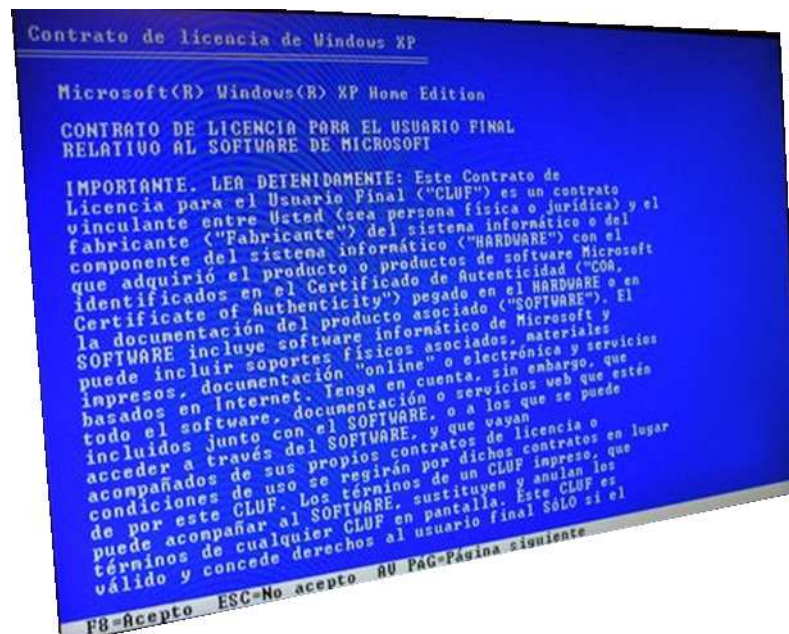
Contrato de licencia de Windows XP

Microsoft(R) Windows(R) XP Home Edition

CONTRATO DE LICENCIA PARA EL USUARIO FINAL
RELATIVO AL SOFTWARE DE MICROSOFT

IMPORTANTE. LEA DETENIDAMENTE: Este Contrato de Licencia para el Usuario Final ("CLUF") es un contrato vinculante entre Usted (sea persona física o jurídica) y el fabricante ("Fabricante") del sistema informático o del componente del sistema informático ("HARDWARE") con el que adquirió el producto o productos de software Microsoft identificados en el Certificado de Autenticidad ("COA, Certificate of Authenticity") pegado en el HARDWARE o en la documentación del producto asociado ("SOFTWARE"). El SOFTWARE incluye software informático de Microsoft y puede incluir soportes físicos asociados, materiales impresos, documentación "online" o electrónica y servicios basados en Internet. Tenga en cuenta, sin embargo, que todo el software, documentación o servicios web que estén incluidos junto con el SOFTWARE, o a los que se puede acceder a través del SOFTWARE, y que vayan acompañados de sus propios contratos de licencia o condiciones de uso se regirán por dichos contratos en lugar de por este CLUF. Los términos de un CLUF impreso, que puede acompañar al SOFTWARE, sustituyen y anulan los términos de cualquier CLUF en pantalla. Este CLUF es válido y concede derechos al usuario final SÓLO si el

F8=Acepto   ESC=No acepto   AV PAG=Página siguiente